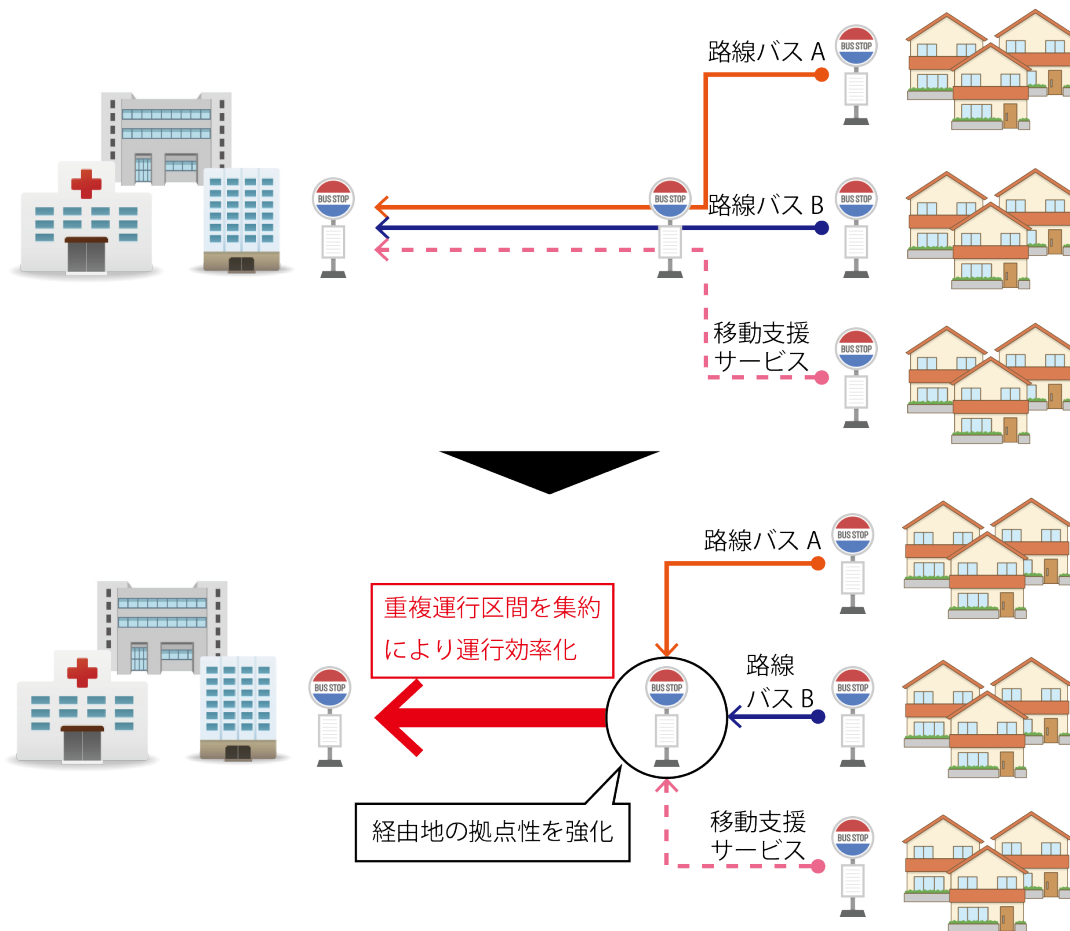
路線バス A

BUS STOP

BUS STOP

BUS STOP

路線バス B

BUS STOP

移動支援
サービス

BUS STOP

路線バス A

BUS STOP

重複運行区間を集約
により運行効率化

BUS STOP

BUS STOP

路線
バス B

BUS STOP

経由地の拠点性を強化

移動支援
サービス

BUS STOP